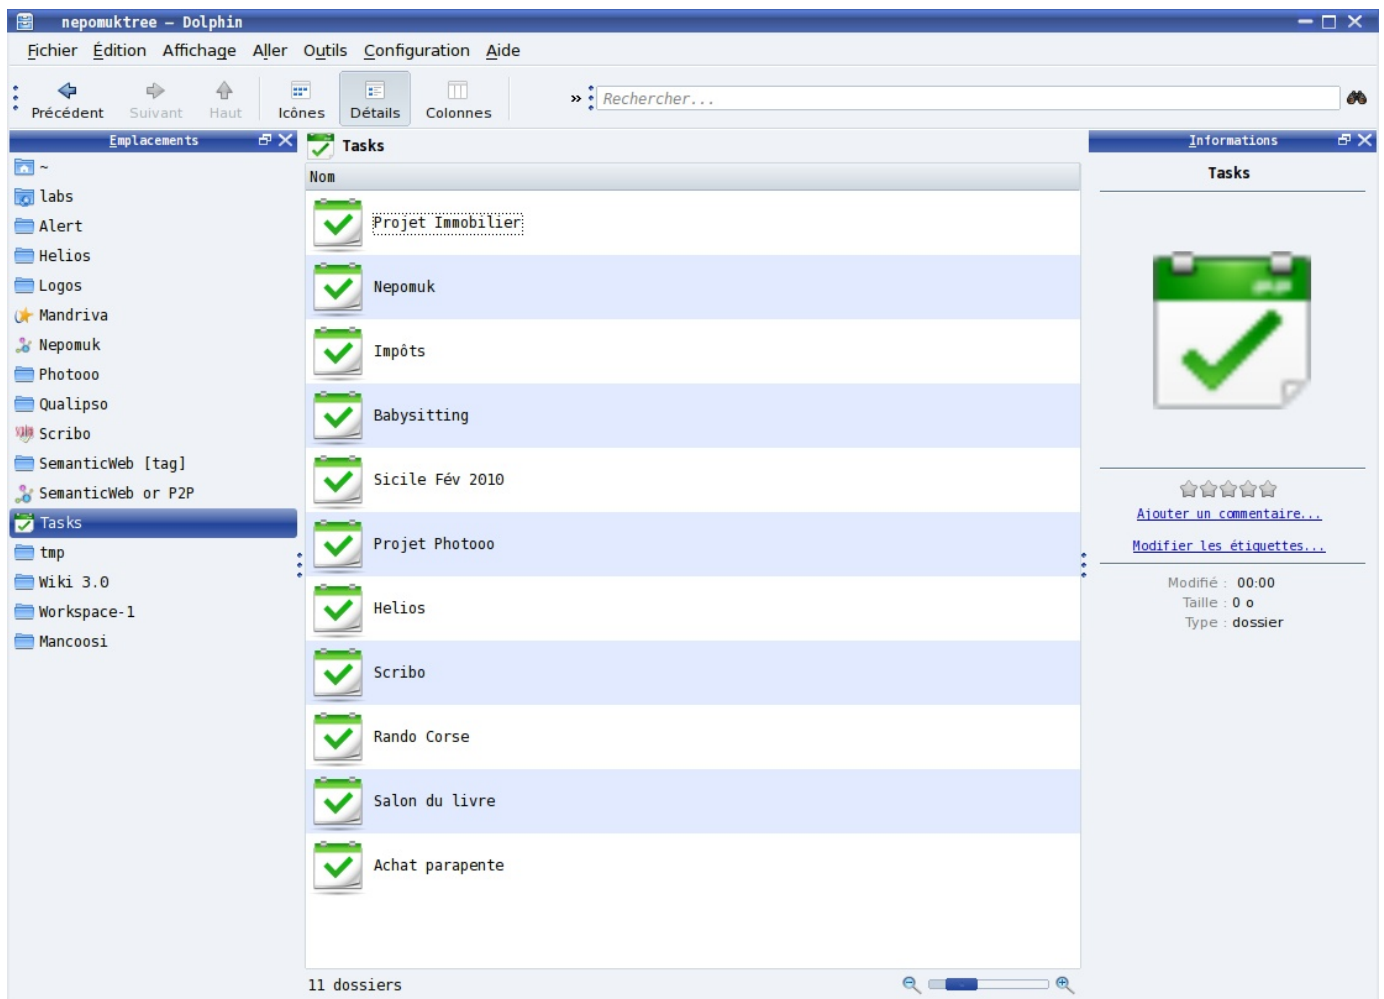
nepomuktree – Dolphin

Fichier Édition Affichage Aller Outils Configuration Aide

Précédent Suivant Haut Icônes Détails Colonnes » Rechercher...

Emplacements

~
labs
Alert
Helios
Logos
Mandriva
Nepomuk
Photooo
Qualipso
Scribo
SemanticWeb [tag]
SemanticWeb or P2P
Tasks
tmp
Wiki 3.0
Workspace-1
Mancoosi

Tasks

| Nom |
|---|
| Projet Immobilier |
| Nepomuk |
| Impôts |
| Babysitting |
| Sicile Fév 2010 |
| Projet Photooo |
| Helios |
| Scribo |
| Rando Corse |
| Salon du livre |
| Achat parapente |

11 dossiers

Informations

Tasks

Ajouter un commentaire...
Modifier les étiquettes...

Modifié : 00:00
Taille : 0 o
Type : dossier